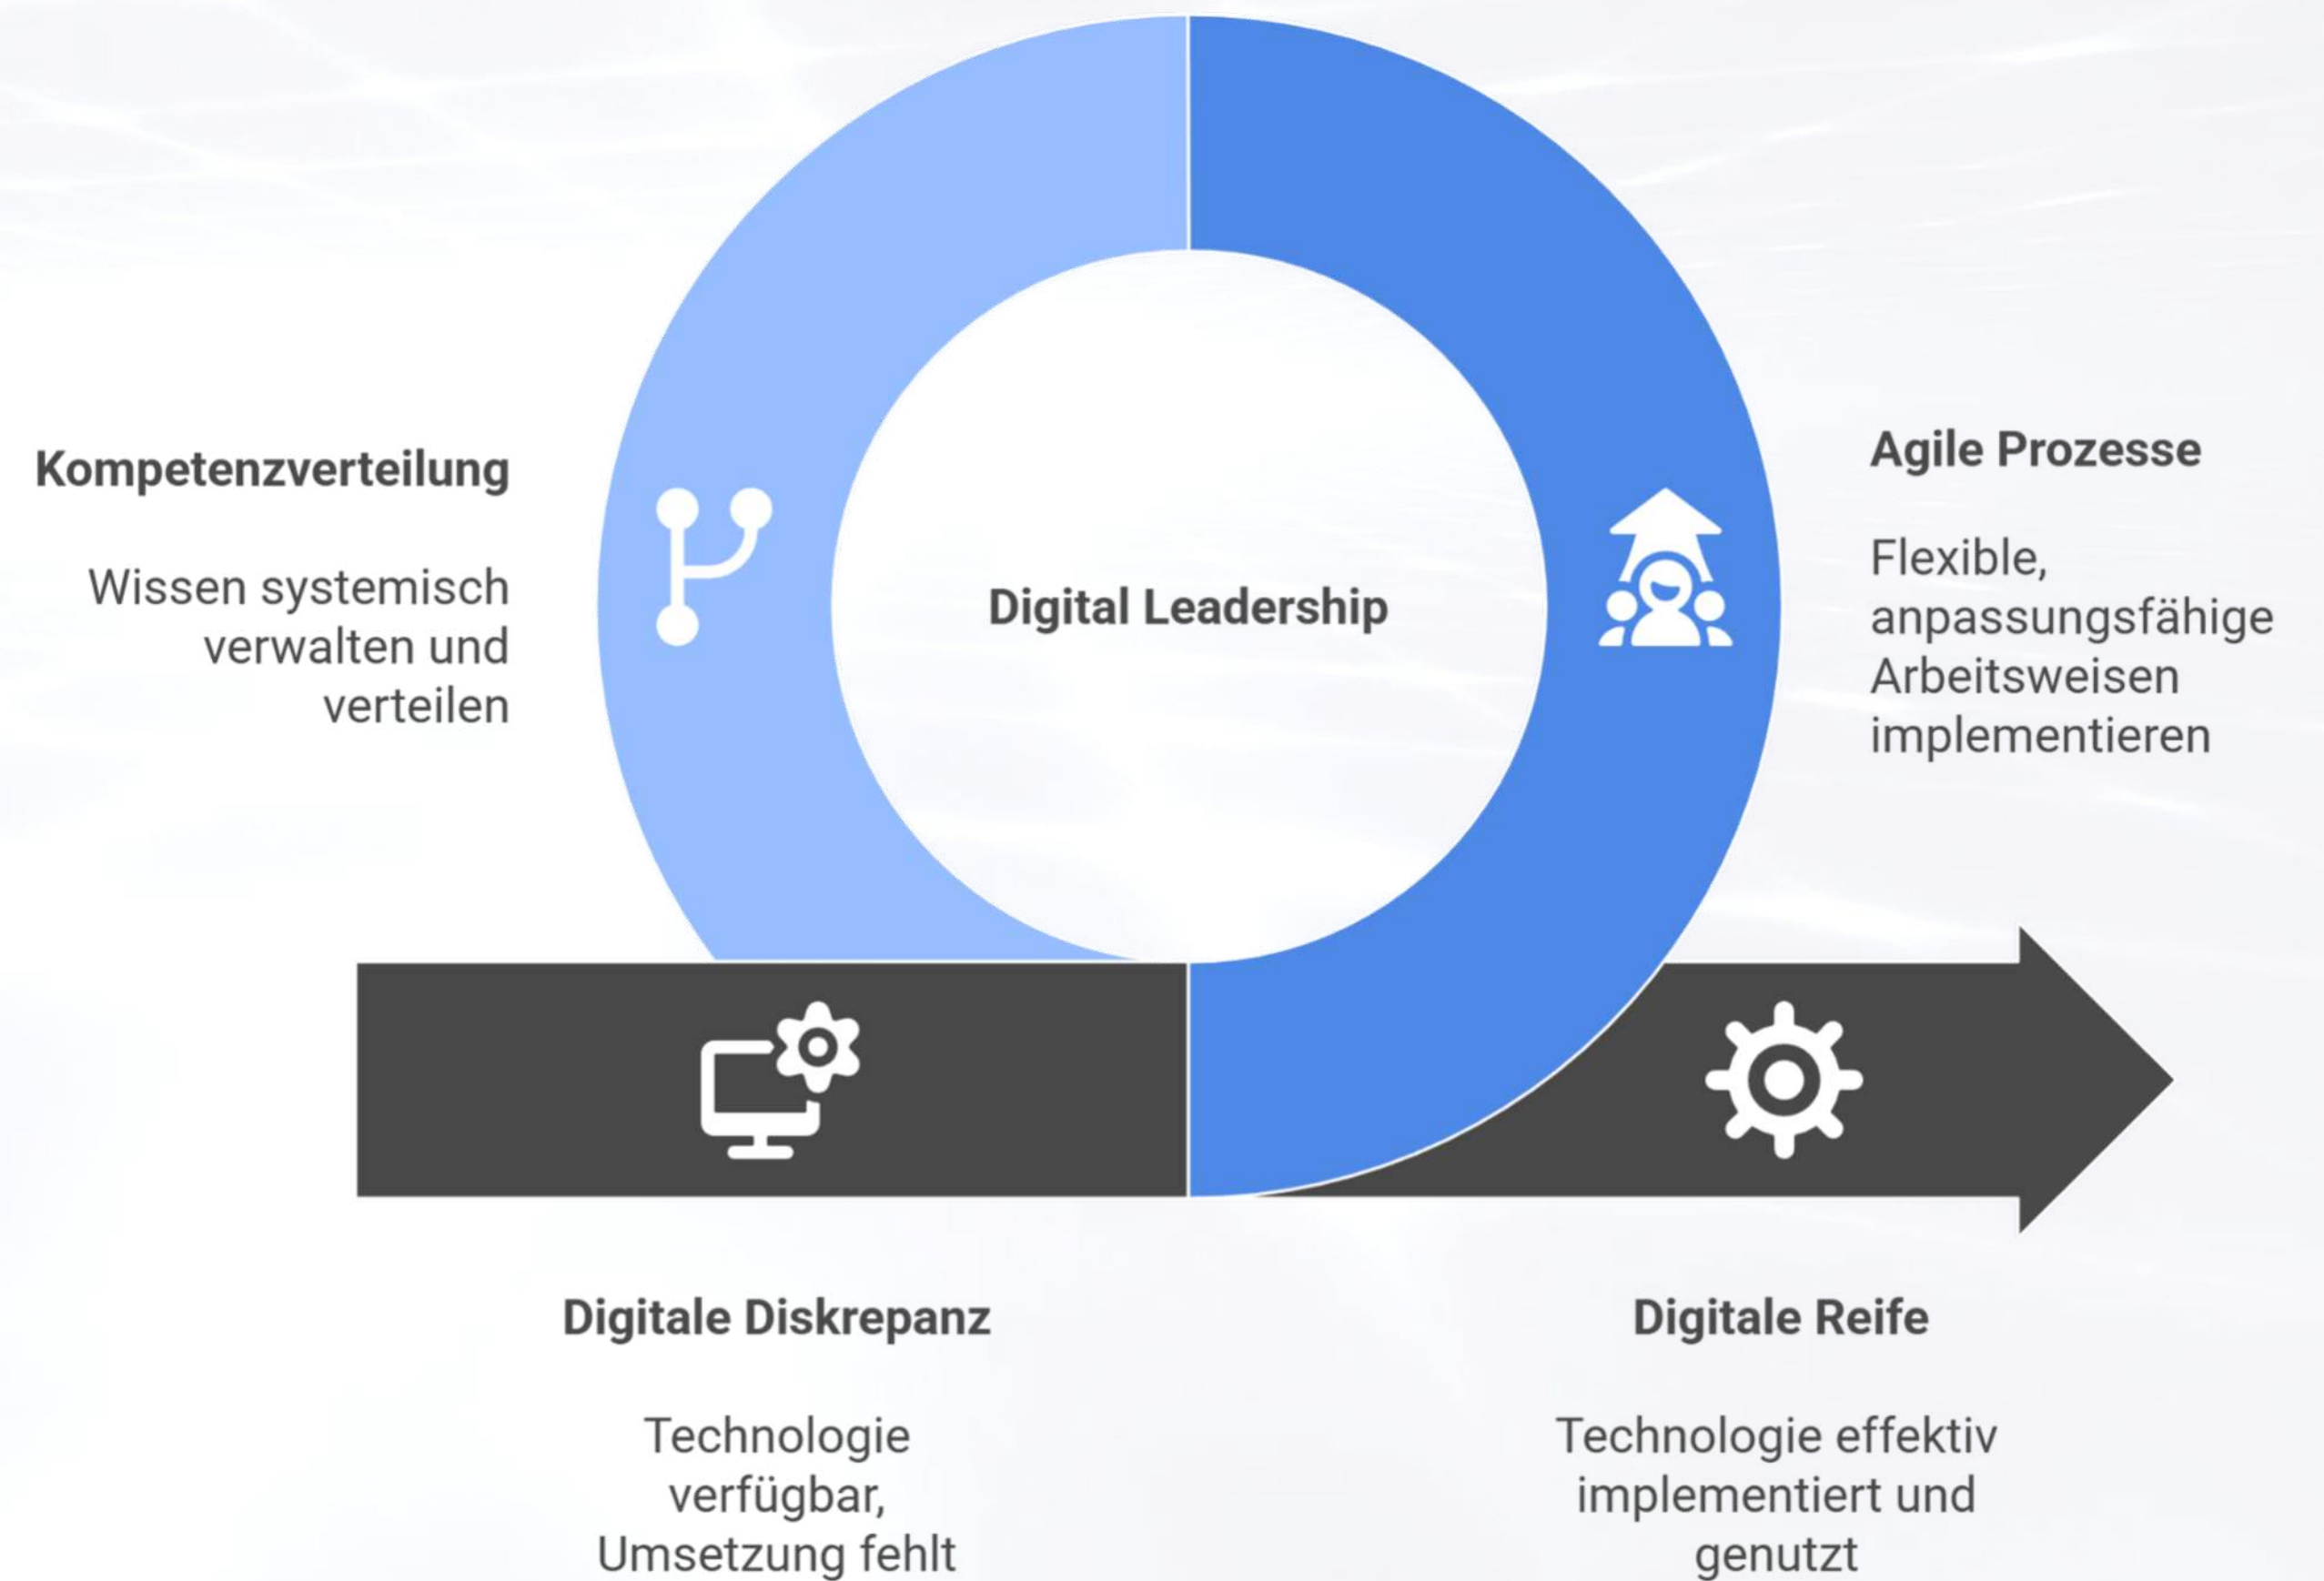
Kompetenzverteilung

Wissen systemisch verwalten und verteilen

Digital Leadership

Agile Prozesse

Flexible, anpassungsfähige Arbeitsweisen implementieren

Digitale Diskrepanz

Technologie verfügbar, Umsetzung fehlt

Digitale Reife

Technologie effektiv implementiert und genutzt